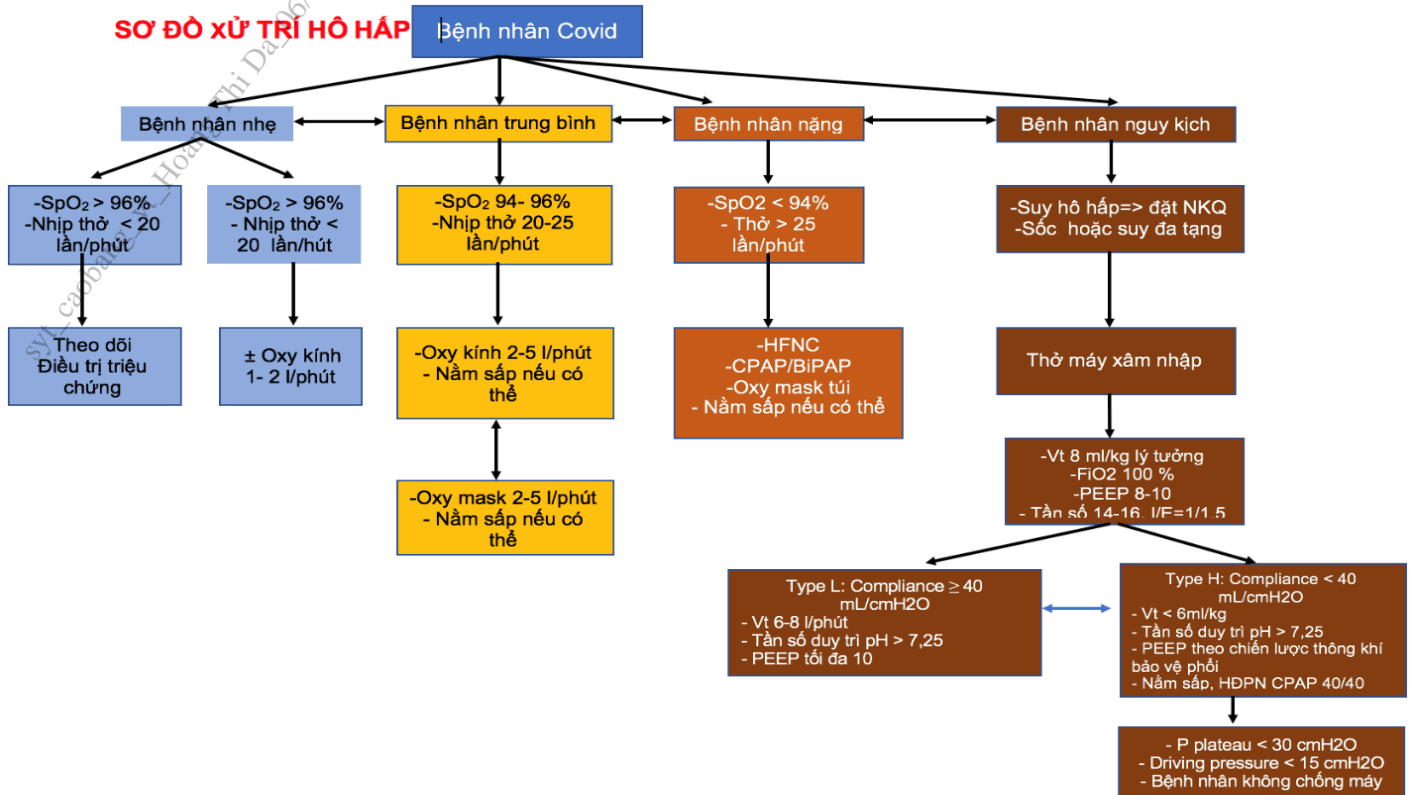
SƠ ĐỒ XỬ TRÍ HÔ HẤP

Bệnh nhân Covid

Bệnh nhân nhẹ

Bệnh nhân trung bình

Bệnh nhân nặng

Bệnh nhân nguy kịch

-SpO$_2$ > 96%
-Nhịp thở < 20 lần/phút

-SpO$_2$ > 96%
- Nhịp thở < 20 lần/hút

-SpO$_2$ 94- 96%
-Nhịp thở 20-25 lần/phút

-SpO2 < 94%
- Thở > 25 lần/phút

-Suy hô hấp=> đặt NKQ
-Sốc hoặc suy đa tạng

Theo dõi
Điều trị triệu chứng

± Oxy kính 1- 2 l/phút

-Oxy kính 2-5 l/phút
- Nằm sấp nếu có thể

-HFNC
-CPAP/BiPAP
-Oxy mask túi
- Nằm sấp nếu có thể

Thở máy xâm nhập

-Oxy mask 2-5 l/phút
- Nằm sấp nếu có thể

-Vt 8 ml/kg lý tưởng
-FiO2 100 %
-PEEP 8-10
- Tần số 14-16, I/E=1/1.5

Type L: Compliance ≥ 40 mL/cmH2O
- Vt 6-8 l/phút
- Tần số duy trì pH > 7,25
- PEEP tối đa 10

Type H: Compliance < 40 mL/cmH2O
- Vt < 6ml/kg
- Tần số duy trì pH > 7,25
- PEEP theo chiến lược thông khí bảo vệ phổi
- Nằm sấp, HĐPN CPAP 40/40

- P plateau < 30 cmH2O
- Driving pressure < 15 cmH2O
- Bệnh nhân không chống máy

syt_caobang_Hoang Thi Da_06